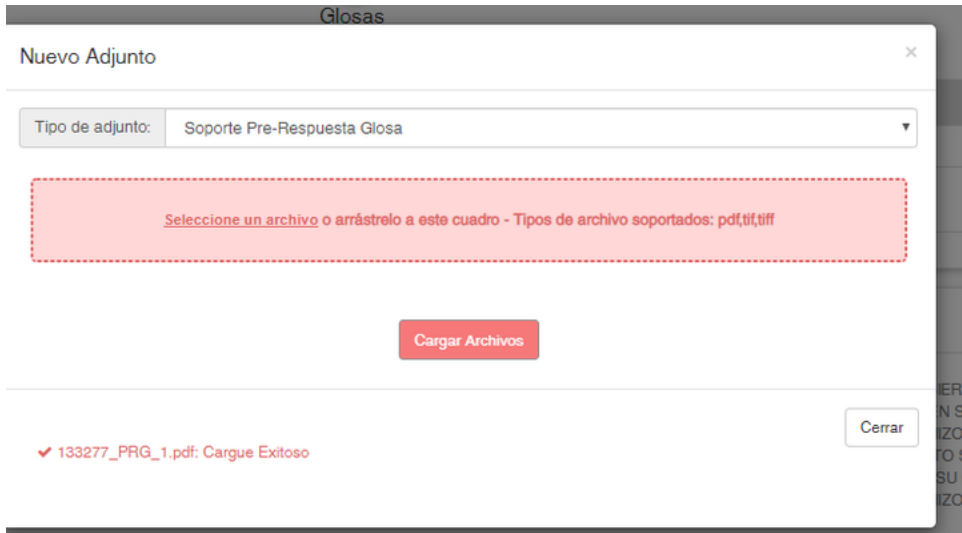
Glosas

Nuevo Adjunto

×

Tipo de adjunto: Soporte Pre-Respuesta Glosa

Seleccione un archivo o arrástrelo a este cuadro - Tipos de archivo soportados: pdf,tif,tiff

Cargar Archivos

Cerrar

✔ 133277_PRG_1.pdf: Cargue Exitoso

IER
EN S
IZO
TO S
SU
IZO